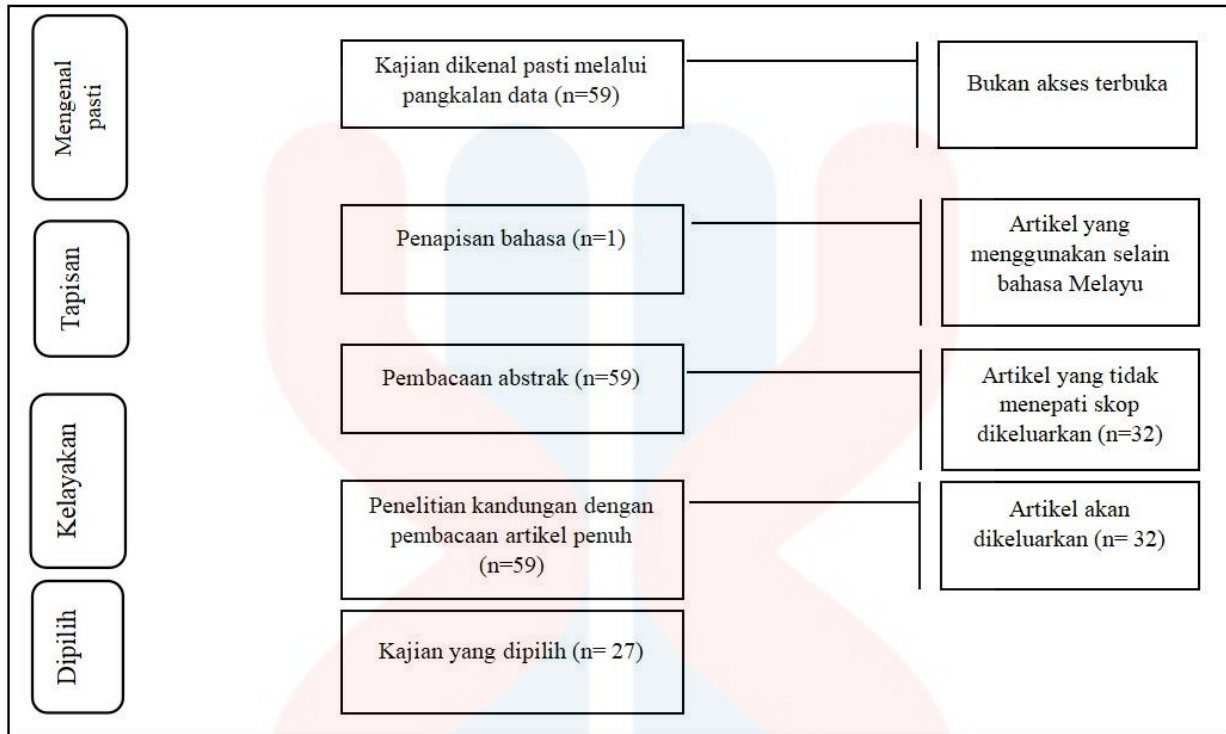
Mengenal pasti

Kajian dikenal pasti melalui pangkalan data (n=59)

Bukan akses terbuka

Tapisan

Penapisan bahasa (n=1)

Artikel yang menggunakan selain bahasa Melayu

Kelayakan

Pembacaan abstrak (n=59)

Artikel yang tidak menepati skop dikeluarkan (n=32)

Penelitian kandungan dengan pembacaan artikel penuh (n=59)

Artikel akan dikeluarkan (n= 32)

Dipilih

Kajian yang dipilih (n= 27)